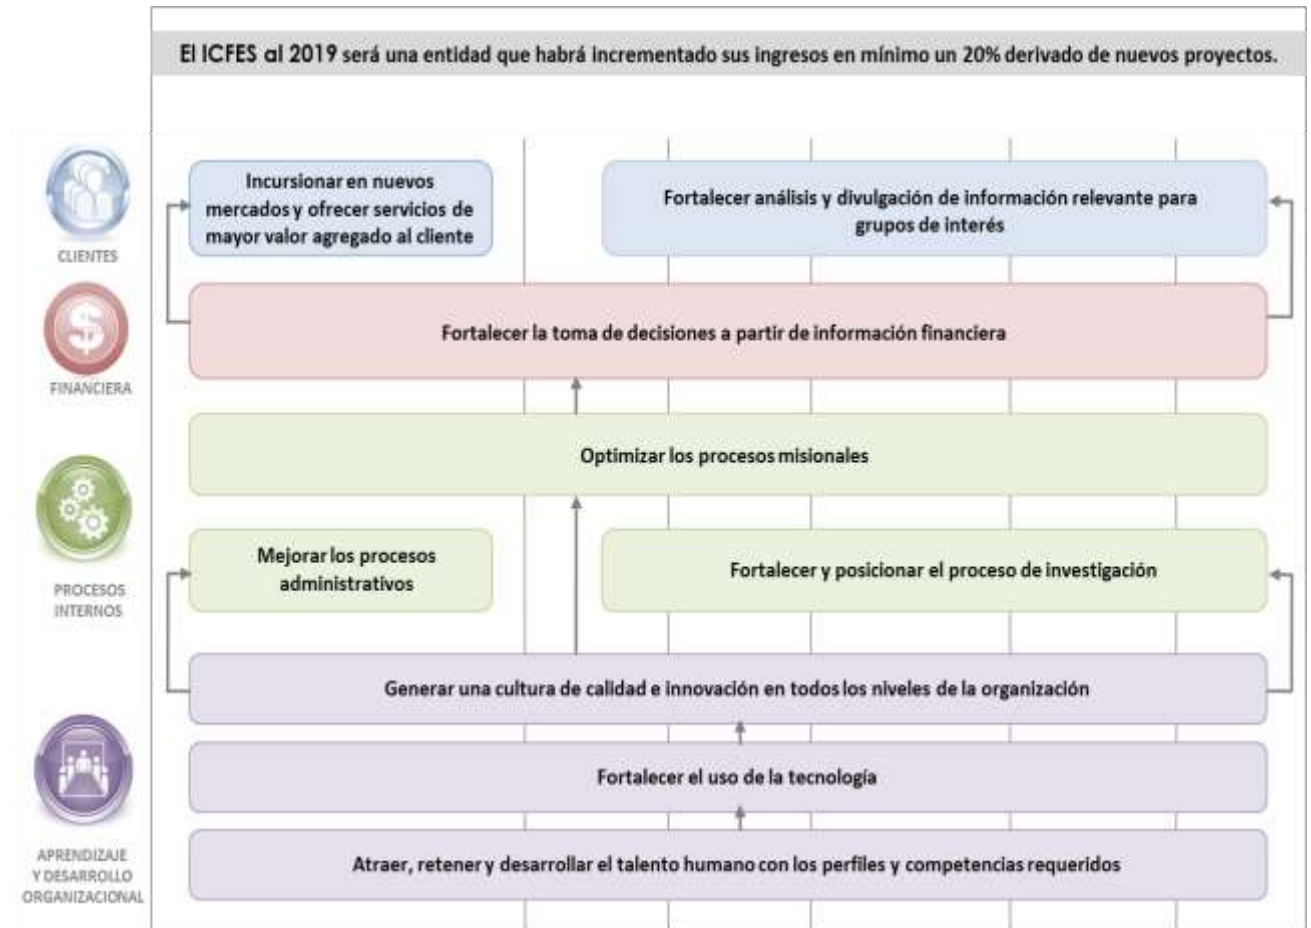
El ICFES al 2019 será una entidad que habrá incrementado sus ingresos en mínimo un 20% derivado de nuevos proyectos.

CLIENTES

Incursionar en nuevos mercados y ofrecer servicios de mayor valor agregado al cliente

Fortalecer análisis y divulgación de información relevante para grupos de interés

FINANCIERA

Fortalecer la toma de decisiones a partir de información financiera

PROCESOS INTERNOS

Optimizar los procesos misionales

Mejorar los procesos administrativos

Fortalecer y posicionar el proceso de investigación

APRENDIZAJE Y DESARROLLO ORGANIZACIONAL

Generar una cultura de calidad e innovación en todos los niveles de la organización

Fortalecer el uso de la tecnología

Atraer, retener y desarrollar el talento humano con los perfiles y competencias requeridos